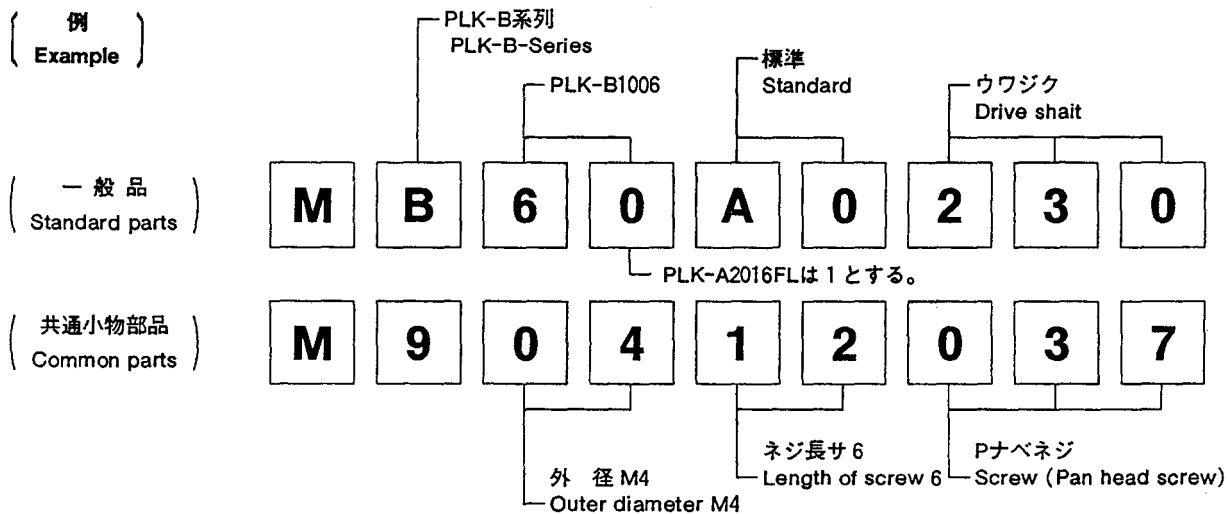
( 例
Example )

PLK-B系列
PLK-B-Series

PLK-B1006

標準
Standard

ウワジク
Drive shait

( 一般品
Standard parts )

M B 6 0 A 0 2 3 0

PLK-A2016FLは 1 とする。

( 共通小物部品
Common parts )

M 9 0 4 1 2 0 3 7

外 径 M4
Outer diameter M4

ネジ長サ 6
Length of screw 6

Pナベネジ
Screw (Pan head screw)